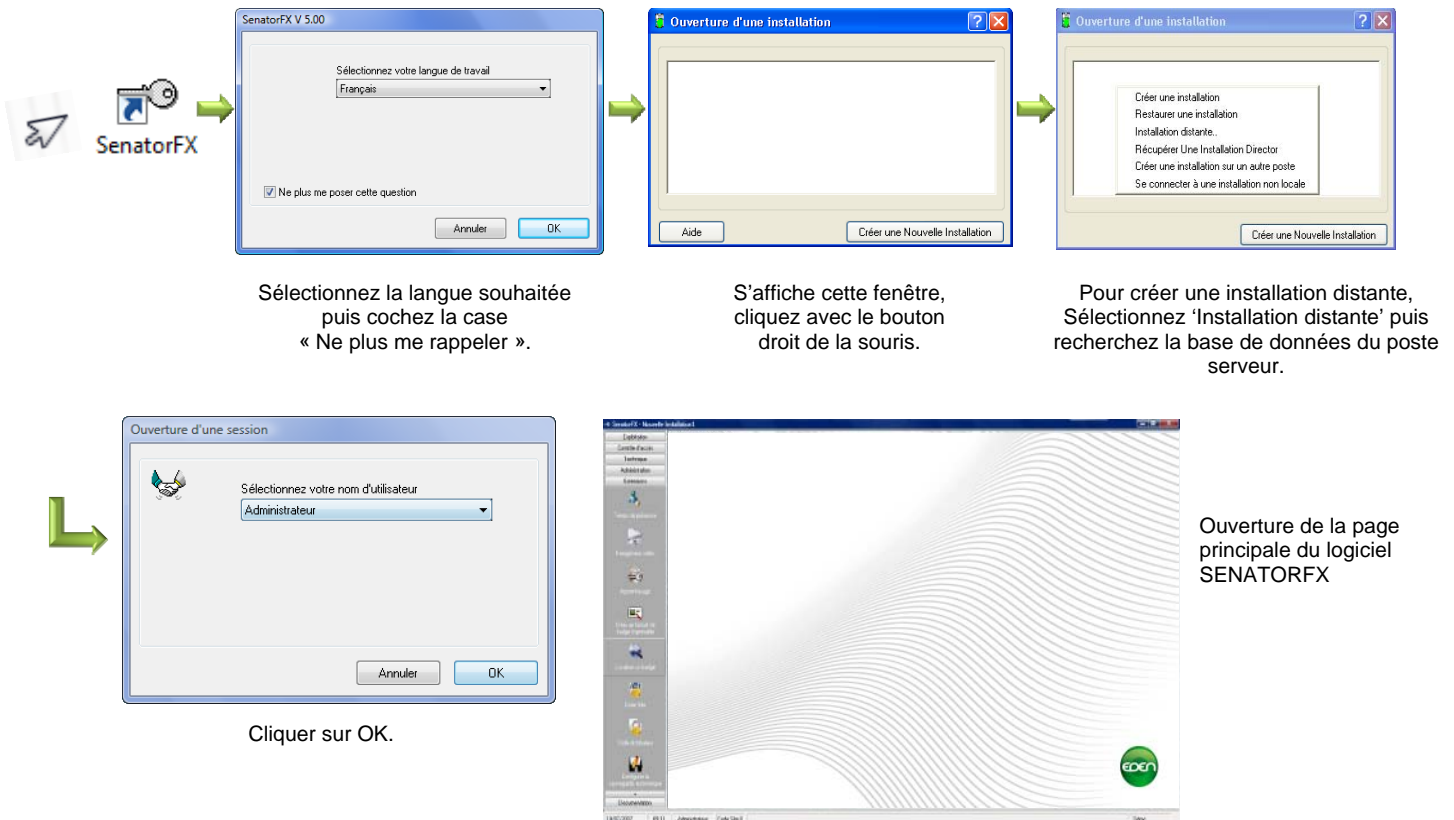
SenatorFX

SenatorFX V 5.00

Sélectionnez votre langue de travail

Français

Ne plus me poser cette question

Annuler

OK

Ouverture d'une installation

Aide

Créer une Nouvelle Installation

Ouverture d'une installation

Créer une installation
Restaurer une installation
Installation distante..
Récupérer Une Installation Director
Créer une installation sur un autre poste
Se connecter à une installation non locale

Créer une Nouvelle Installation

Sélectionnez la langue souhaitée puis cochez la case « Ne plus me rappeler ».

S'affiche cette fenêtre, cliquez avec le bouton droit de la souris.

Pour créer une installation distante, Sélectionnez 'Installation distante' puis recherchez la base de données du poste serveur.

Ouverture d'une session

Sélectionnez votre nom d'utilisateur

Administrateur

Annuler

OK

Cliquer sur OK.

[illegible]

EDEN

Ouverture de la page principale du logiciel SENATORFX